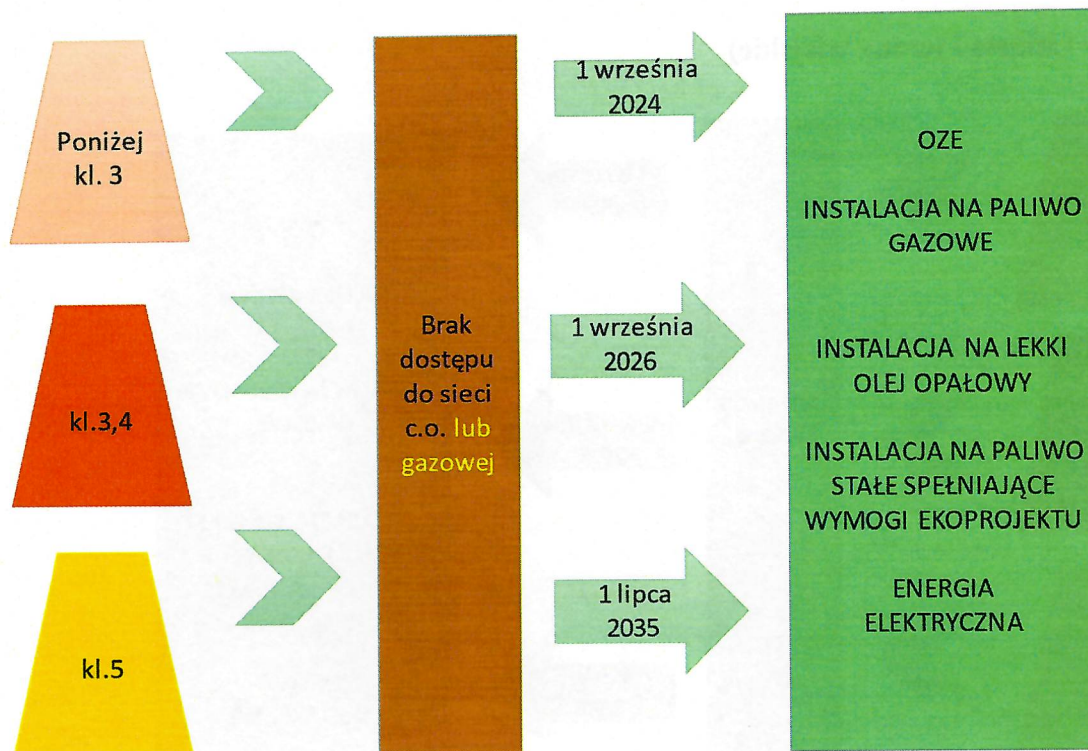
Poniżej kl. 3

kl.3,4

kl.5

Brak dostępu do sieci c.o. lub gazowej

1 września 2024

1 września 2026

1 lipca 2035

OZE

INSTALACJA NA PALIWO GAZOWE

INSTALACJA NA LEKKI OLEJ OPAŁOWY

INSTALACJA NA PALIWO STAŁE SPEŁNIAJĄCE WYMOGI EKOPROJEKTU

ENERGIA ELEKTRYCZNA